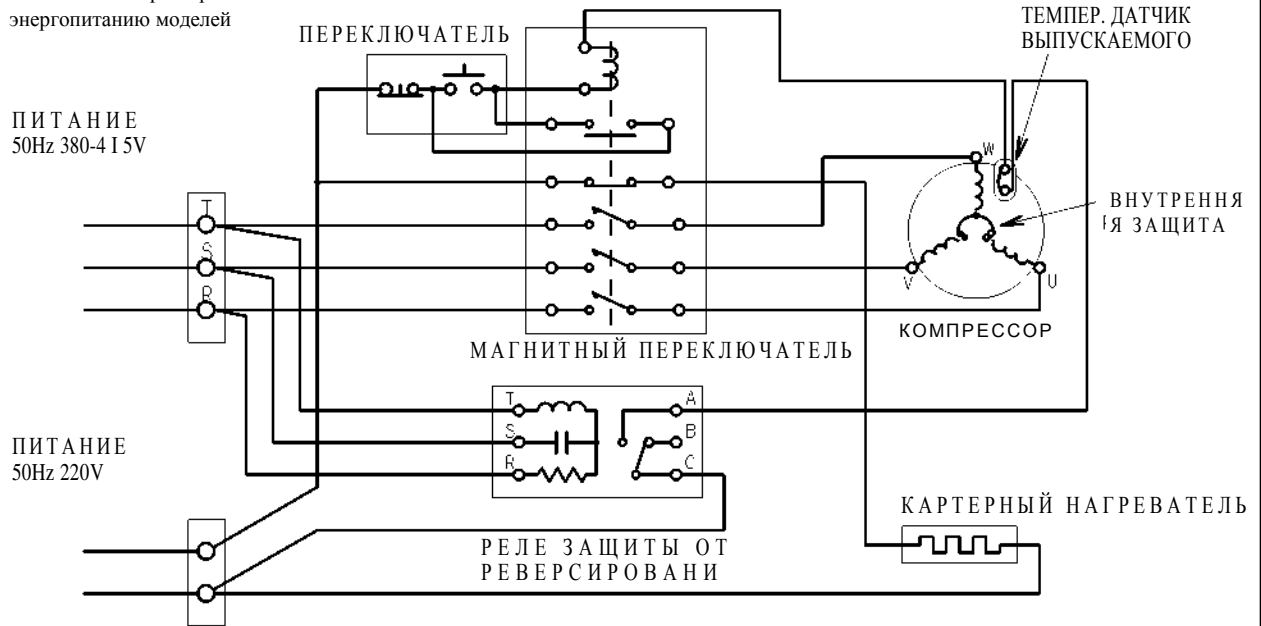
энергопитанию моделей

ПЕРЕКЛЮЧАТЕЛЬ

ТЕМПЕР. ДАТЧИК ВЫПУСКАЕМОГО

ПИТАНИЕ
50Hz 380-4 I 5V

T
S
R

W

ВНУТРЕННЯ Я ЗАЩИТА

V
U

КОМПРЕССОР

МАГНИТНЫЙ ПЕРЕКЛЮЧАТЕЛЬ

ПИТАНИЕ
50Hz 220V

T
S
R
A
B
C

КАРТЕРНЫЙ НАГРЕВАТЕЛЬ

РЕЛЕ ЗАЩИТЫ ОТ РЕВЕРСИРОВАНИ